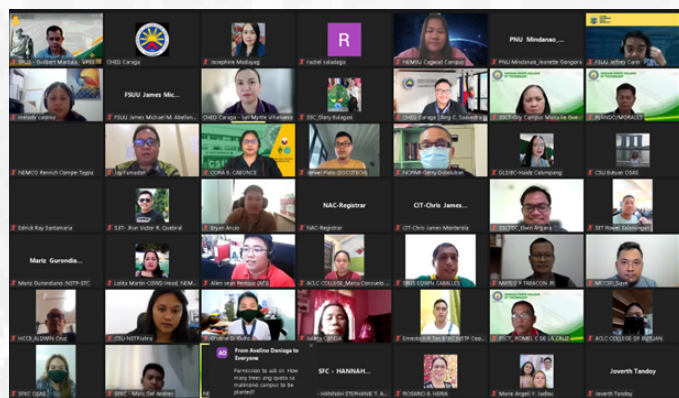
SFSU - Gulbert Mantala - VPSS
CHED Caraga
Josephine Modayag
R
rachel saladaga
NEMSU Cagwait Campus
PNU Mindanao_...
PNU Mindanao_Jeanette Gongora
Jeffrey Canin

FSUU James Mic...
melody cadiao
FSUU James Michael M. Abellon
CHED Caraga - Syril Myrtle Villanueva
SSC_Glory Bulagao
CHED Caraga_Percy C. Saavedra
SSCT-Gigi Campus Marivic Gue...
MANDO MORALES

NEMCO Rennuh Compe-Tagba
Jay Fernandez
CORA B. CABONCE
Jerwel Pieta (DOCOTECH)
NORMI-Geny Dobelo...
DLSJBC-Haide Calumpang
CSU Butuan OSAS

Ednick Ray Santamaria
SJIT- Jhun Victor R. Quebral
Bryan Ancor
NAC-Registrar
NAC-Registrar
CIT-Chris James...
CIT-Chris James Monterola
SSCT-DC_Elwin Arguns
SJIT Rowel Salongaga

Mariz Gurondia...
Mariz Gurondiano- NSTP-STC
Lolita Martin-CDWD Head, NEM...
Allen sean Renosa (ACE)
ACLC COLLEGE_Maria Concepcio...
BISU EDWIN CABALLES
MATEO P. TIBACON JR.
MCCSFLSant

HCCB_ALDWIN Cruz
CSU NSTP-Fishra
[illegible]
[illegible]
Julieta CENIZA
Ernesto B.R.Tan JR NSTP Coo...
JFSCT_ROMEL C. DE LA CRUZ
ACLC COLLEGE OF BAYUGAN

SFXC OSAS
SFXC - Mari Gel Andres
AD
From Avelino Daniega to Everyone
Permission to ask sir. How many trees ang quota sa matoknon campus to be planted?
SFC - HANNAH...
HANNAH STEPHANIE T. A...
ROSARIO B. HERA
Marie Angeli T. Iudloc
Joverth Tandoy
Joverth Tandoy